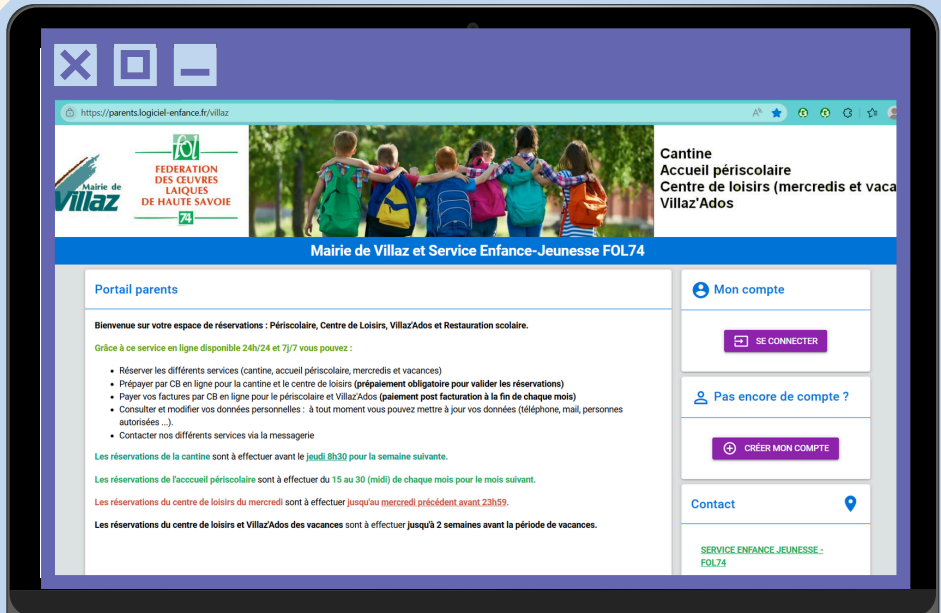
https://parents.logiciel-enfance.fr/villaz

Mairie de Villaz

FOL FEDERATION DES ŒUVRES LAIQUES DE HAUTE SAVOIE 74

Cantine
Accueil périscolaire
Centre de loisirs (mercredis et vaca
Villaz'Ados

Mairie de Villaz et Service Enfance-Jeunesse FOL74

Portail parents

Bienvenue sur votre espace de réservations : Périscolaire, Centre de Loisirs, Villaz'Ados et Restauration scolaire.

Grâce à ce service en ligne disponible 24h/24 et 7j/7 vous pouvez :

- Réserver les différents services (cantine, accueil périscolaire, mercredis et vacances)
- Prépayer par CB en ligne pour la cantine et le centre de loisirs (prépaiement obligatoire pour valider les réservations)
- Payer vos factures par CB en ligne pour le périscolaire et Villaz'Ados (paiement post facturation à la fin de chaque mois)
- Consulter et modifier vos données personnelles : à tout moment vous pouvez mettre à jour vos données (téléphone, mail, personnes autorisées ...).
- Contacter nos différents services via la messagerie

Les réservations de la cantine sont à effectuer avant le jeudi 8h30 pour la semaine suivante.

Les réservations de l'accueil périscolaire sont à effectuer du 15 au 30 (midi) de chaque mois pour le mois suivant.

Les réservations du centre de loisirs du mercredi sont à effectuer jusqu'au mercredi précédent avant 23h59.

Les réservations du centre de loisirs et Villaz'Ados des vacances sont à effectuer jusqu'à 2 semaines avant la période de vacances.

Mon compte

SE CONNECTER

Pas encore de compte ?

CRÉER MON COMPTE

Contact

SERVICE ENFANCE JEUNESSE - FOL74